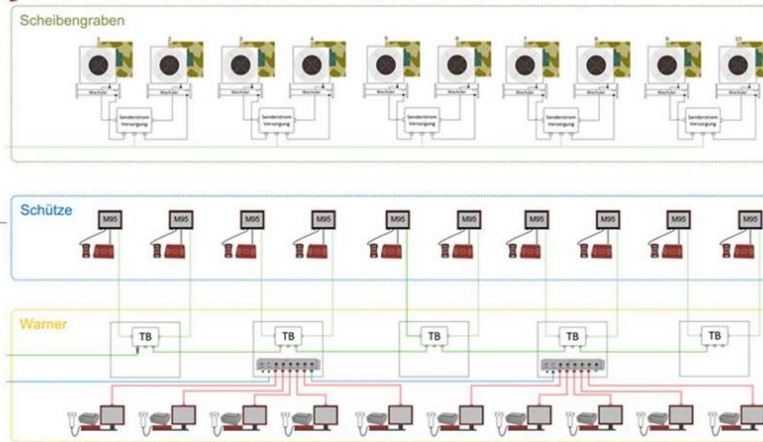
Scheibengraben

1 2 3 4 5 6 7 8 9 10

Wechsler Wechsler Wechsler Wechsler Wechsler Wechsler Wechsler Wechsler Wechsler Wechsler

Senderstrom Versorgung

Senderstrom Versorgung

Senderstrom Versorgung

Senderstrom Versorgung

Senderstrom Versorgung

Schütze

M95 M95 M95 M95 M95 M95 M95 M95 M95 M95

Warner

TB TB TB TB TB